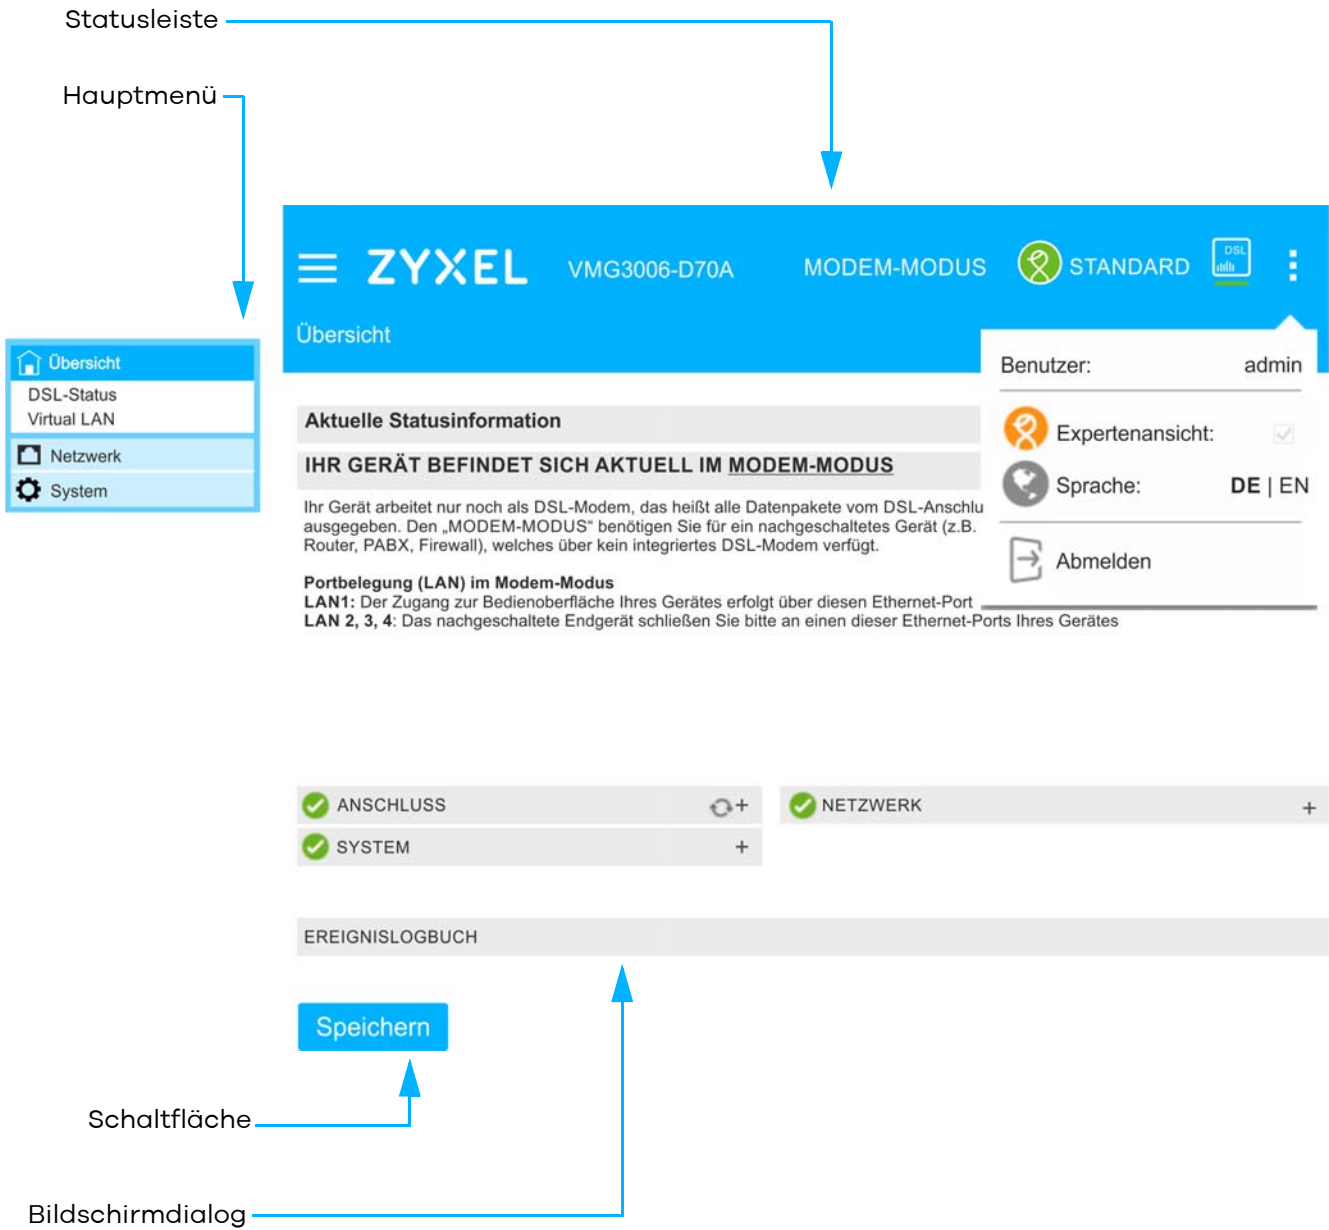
Statusleiste

Hauptmenü

Übersicht
DSL-Status
Virtual LAN
Netzwerk
System

ZYXEL VMG3006-D70A MODEM-MODUS STANDARD DSL

Übersicht

Benutzer: admin
Expertenansicht:
Sprache: DE | EN
Abmelden

Aktuelle Statusinformation

IHR GERÄT BEFINDET SICH AKTUELL IM MODEM-MODUS

Ihr Gerät arbeitet nur noch als DSL-Modem, das heißt alle Datenpakete vom DSL-Anschlu ausgegeben. Den „MODEM-MODUS“ benötigen Sie für ein nachgeschaltetes Gerät (z.B. Router, PABX, Firewall), welches über kein integriertes DSL-Modem verfügt.

Portbelegung (LAN) im Modem-Modus
LAN1: Der Zugang zur Bedienoberfläche Ihres Gerätes erfolgt über diesen Ethernet-Port
LAN 2, 3, 4: Das nachgeschaltete Endgerät schließen Sie bitte an einen dieser Ethernet-Ports Ihres Gerätes

ANSCHLUSS +
NETZWERK +
SYSTEM +

EREIGNISLOGBUCH

Speichern

Schaltfläche

Bildschirmdialog